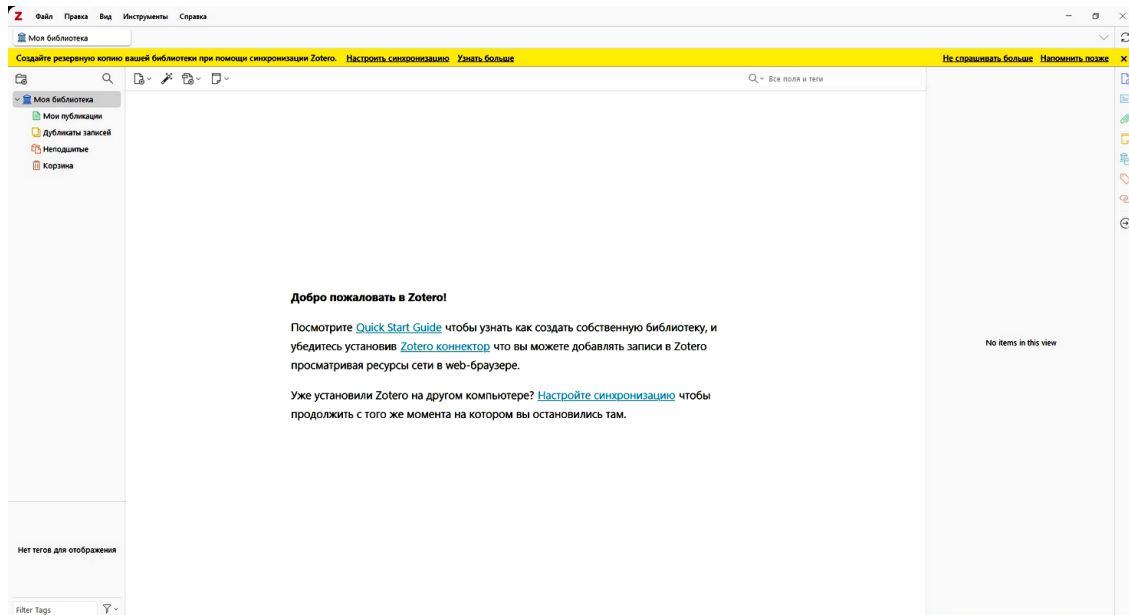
Файл Правка Вид Инструменты Справка

Моя библиотека

Создайте резервную копию вашей библиотеки при помощи синхронизации Zotero. Настроить синхронизацию Узнать больше

Не спрашивать больше Напомнить позже

Все поля и теги

Моя библиотека
Мои публикации
Дубликаты записей
Неподшитые
Корзина

Добро пожаловать в Zotero!

Посмотрите Quick Start Guide чтобы узнать как создать собственную библиотеку, и убедитесь установив Zotero коннектор что вы можете добавлять записи в Zotero просматривая ресурсы сети в web-браузере.

Уже установили Zotero на другом компьютере? Настройте синхронизацию чтобы продолжить с того же момента на котором вы остановились там.

No items in this view

Нет тегов для отображения

Filter Tags